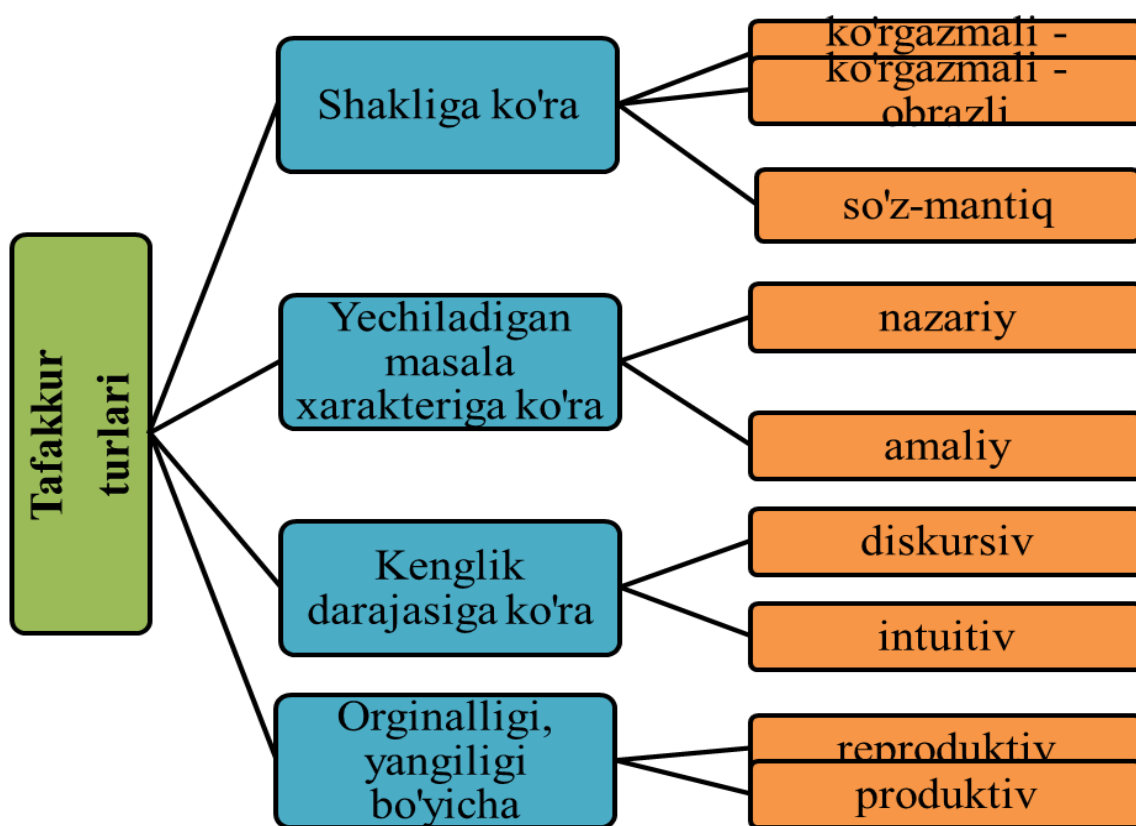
Tafakkur turlari

Shakliga ko'ra

ko'rgazmali -

ko'rgazmali - obrazli

so'z-mantiq

Yechiladigan masala xarakteriga ko'ra

nazariy

amaliy

Kenglik darajasiga ko'ra

diskursiv

intuitiv

Orginalligi, yangiligi bo'yicha

reproduktiv

produktiv